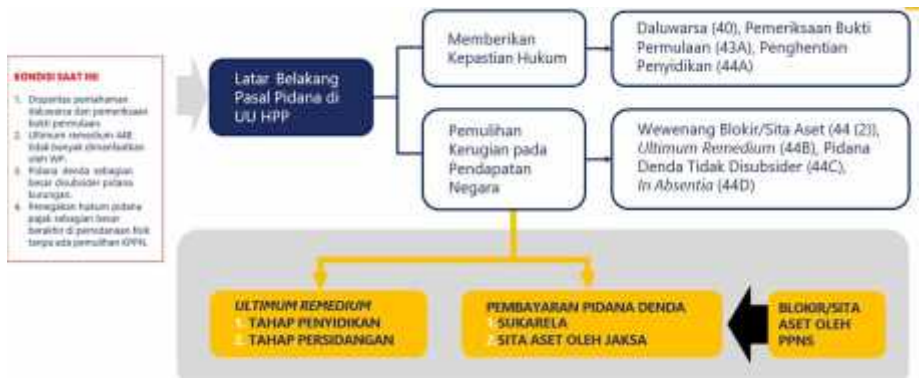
KONDISI SAAT INI

1. Disparitas pemahaman daluwarsa dan pemeriksaan bukti permulaan.
2. Ultimum remedium 44B tidak banyak dimanfaatkan oleh WP.
3. Pidana denda sebagian besar disubsider pidana kurungan.
4. Penegakan hukum pidana pajak sebagian besar berakhir di pemidanaan fisik tanpa ada pemulihan KPPN.

Latar Belakang Pasal Pidana di UU HPP

Memberikan Kepastian Hukum

Daluwarsa (40), Pemeriksaan Bukti Permulaan (43A), Penghentian Penyidikan (44A)

Pemulihan Kerugian pada Pendapatan Negara

Wewenang Blokir/Sita Aset (44 (2)), *Ultimum Remedium* (44B), Pidana Denda Tidak Disubsider (44C), *In Absentia* (44D)

ULTIMUM REMEDIUM
1. TAHAP PENYIDIKAN
2. TAHAP PERSIDANGAN

PEMBAYARAN PIDANA DENDA
1. SUKARELA
2. SITA ASET OLEH JAKSA

BLOKIR/SITA ASET OLEH PPNS